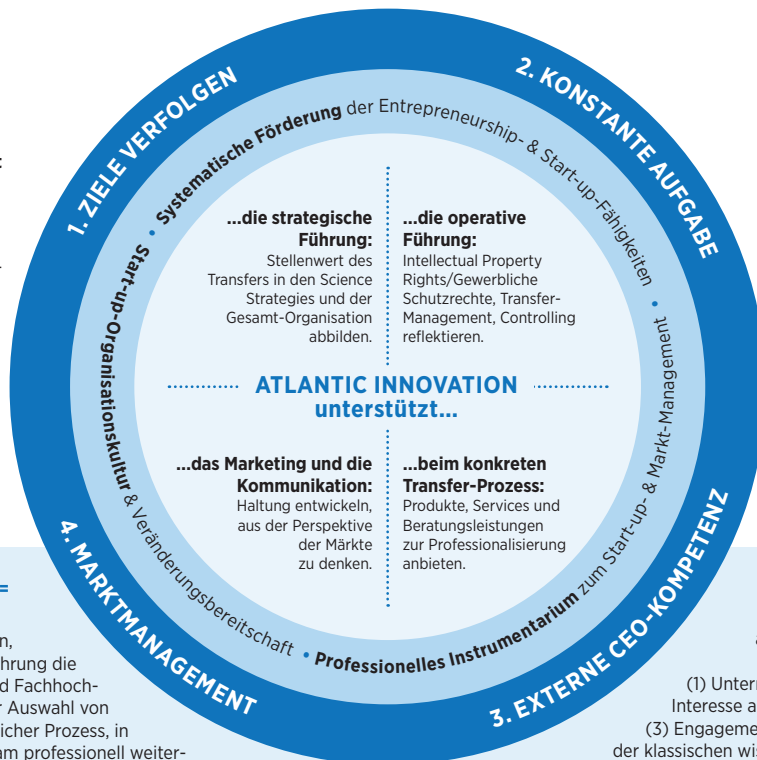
1. ZIELE VERFOLGEN

2. KONSTANTE AUFGABE

3. EXTERNE CEO-KOMPETENZ

4. MARKTMANAGEMENT

• Systematische Förderung der Entrepreneurship- & Start-up-Fähigkeiten • Start-up- & Markt-Management • Professionelles Instrumentarium zum Start-up-Organisationskultur & Veränderungsbereitschaft •

...die strategische Führung:
Stellenwert des Transfers in den Science Strategies und der Gesamt-Organisation abbilden.

...die operative Führung:
Intellectual Property Rights/Gewerbliche Schutzrechte, Transfer-Management, Controlling reflektieren.

ATLANTIC INNOVATION unterstützt...

...das Marketing und die Kommunikation:
Haltung entwickeln, aus der Perspektive der Märkte zu denken.

...beim konkreten Transfer-Prozess:
Produkte, Services und Beratungsleistungen zur Professionalisierung anbieten.

:

=

n,
hrung die
d Fachhoch-
r Auswahl von
icher Prozess, in
am professionell weiter-

(1) Untern
Interesse a
(3) Engageme
der klassischen wis